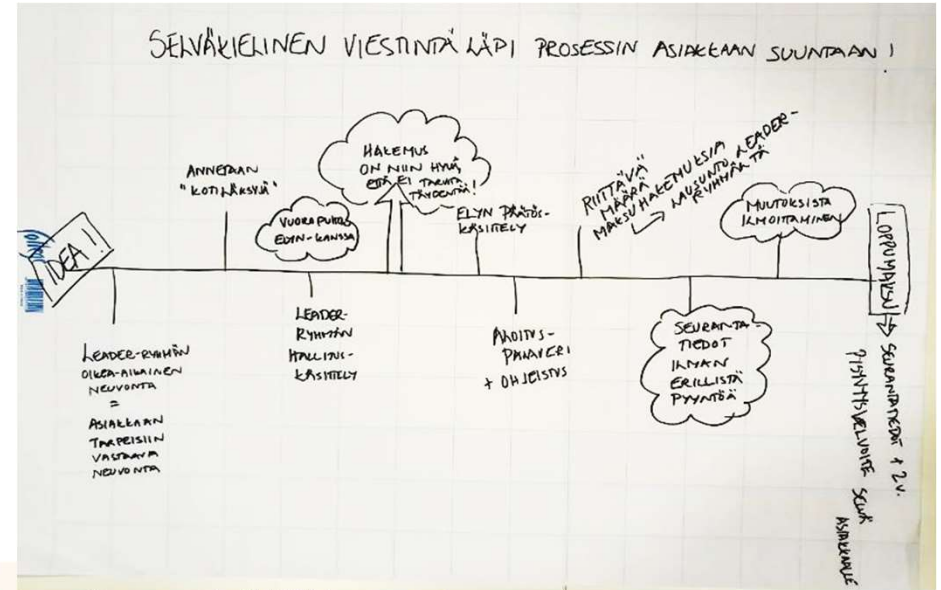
SELVÄKIELINEN VIESTINTÄ LÄPI PROSESSIN ASIAKKAAN SUUNTAAN!

IDEA!

ANNETAAN "KOTILÄKSYJÄ"

VUOROPUHELU ELYN KANSSA

HAKEMUS ON NIIN HYVÄ, ETTÄ EI TARVITA TÄYDENTÄÄ!

ELYN PÄÄTÖS-KÄSITTELY

RIITTÄVÄ MÄÄRÄ MAKSUHAKEMUKSIA

LAUSUNTO LEADER-RYHMÄLTÄ

MUUTOKSISTA ILMOITTAMINEN

LOPPUMAKSU

LEADER-RYHMÄN OIKEA-AIKAINEN NEUVONTA = ASIAKKAAN TARPEISIIN VASTAAVA NEUVONTA

LEADER-RYHMÄN HALLITUS-KÄSITTELY

ALOITUS-PALAVERI + OHJEISTUS

SEURANTA-TIEDOT ILMAN ERILLISTÄ PYYNTÖÄ

SEURANTATIEDOT + 2V. PYSYVYYSVELVOITE SELKEÄ ASIAKKAALLE